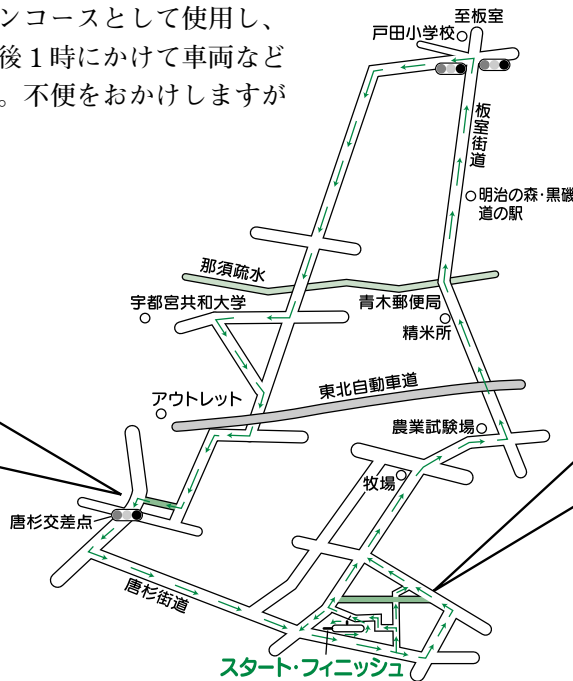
ンコースとして使用し、
後1時にかけて車両など
。不便をおかけしますが

至板室
戸田小学校
板室街道
明治の森・黒磯
道の駅
那須疏水
宇都宮共和大学
青木郵便局
精米所
アウトレット
東北自動車道
農業試験場
牧場
唐杉交差点
唐杉街道
スタート・フィニッシュ